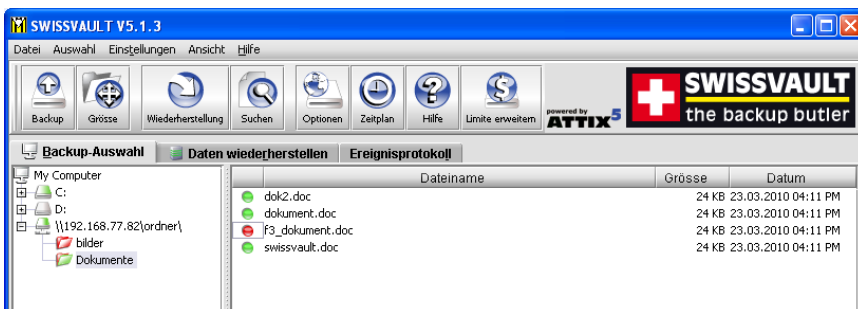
SWISSVAULT V5.1.3

Datei Auswahl Einstellungen Ansicht Hilfe

Backup Grösse Wiederherstellung Suchen Optionen Zeitplan Hilfe Limite erweitern

powered by ATTIX5

SWISSVAULT the backup butler

Backup-Auswahl Daten wiederherstellen Ereignisprotokoll

My Computer
C:
D:
\\192.168.77.82\ordner\
bilder
Dokumente

| Dateiname | Grösse | Datum |
|---|---|---|
| dok2.doc | 24 KB | 23.03.2010 04:11 PM |
| dokument.doc | 24 KB | 23.03.2010 04:11 PM |
| f3_dokument.doc | 24 KB | 23.03.2010 04:11 PM |
| swissvault.doc | 24 KB | 23.03.2010 04:11 PM |